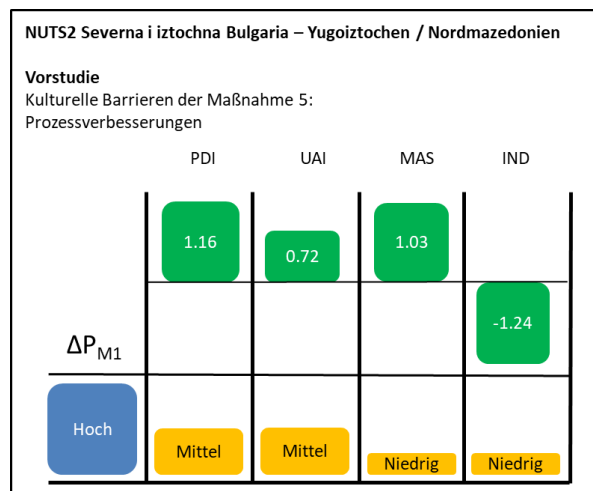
NUTS2 Severna i iztochna Bulgaria – Yugoiztochen / Nordmazedonien

Vorstudie
Kulturelle Barrieren der Maßnahme 5: Prozessverbesserungen

| | PDI | UAI | MAS | IND |
|---|---|---|---|---|
| | 1.16 | 0.72 | 1.03 | |
| $\Delta P_{M1}$ | | | | -1.24 |
| Hoch | Mittel | Mittel | Niedrig | Niedrig |